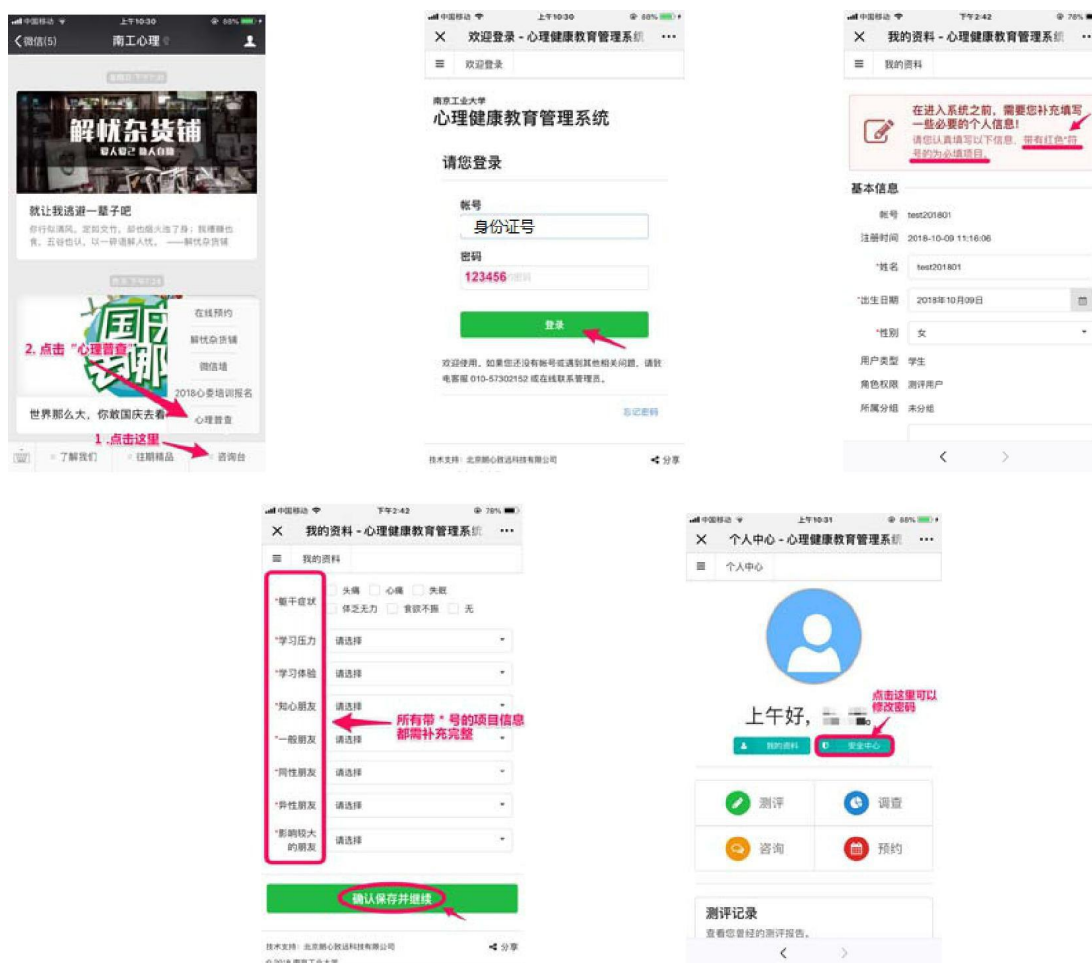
中国移动 上午10:30 88%
＜微信(5) 南工心理

解忧杂货铺

就让我逃避一辈子吧
你行似清风，足如文竹，却也烦火连了身；我梗穗也食，五谷也认，以一碎语解人忧。——解忧杂货铺

国庆去哪

世界那么大，你敢国庆去看

在线预约
解忧杂货铺
微信墙
2018心委培训报名
心理普查

2. 点击"心理普查"
1 .点击这里

了解我们 往期精品 咨询台

中国移动 上午10:30 88%
× 欢迎登录 - 心理健康教育管理系统 ···
≡ 欢迎登录

南京工业大学
心理健康教育管理系统

请您登录

帐号
身份证号
密码
123456

登录

欢迎使用。如果您还没有帐号或遇到其他相关问题，请致电客服 010-57302152 或在线联系管理员。

忘记密码

技术支持：北京朗心致远科技有限公司 分享

中国移动 下午2:42 76%
× 我的资料 - 心理健康教育管理系统 ···
≡ 我的资料

在进入系统之前，需要您补充填写一些必要的个人信息！
请您认真填写以下信息，带有红色*符号的为必填项目。

基本信息
帐号 test201801
注册时间 2018-10-09 11:16:06
*姓名 test201801
*出生日期 2018年10月09日
*性别 女
用户类型 学生
角色权限 测评用户
所属分组 未分组

中国移动 下午2:42 76%
× 我的资料 - 心理健康教育管理系统 ···
≡ 我的资料

*躯干症状 头痛 心痛 失眠 体乏无力 食欲不振 无
*学习压力 请选择
*学习体验 请选择
*知心朋友 请选择
*一般朋友 请选择
*同性朋友 请选择
*异性朋友 请选择
*影响较大的朋友 请选择

所有带 * 号的项目信息都需补充完整

确认保存并继续

技术支持：北京朗心致远科技有限公司 分享

中国移动 上午10:31 88%
× 个人中心 - 心理健康教育管理系统 ···
≡ 个人中心

上午好，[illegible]

点击这里可以修改密码

我的资料 安全中心

测评 调查
咨询 预约

测评记录
查看您曾经的测评报告。